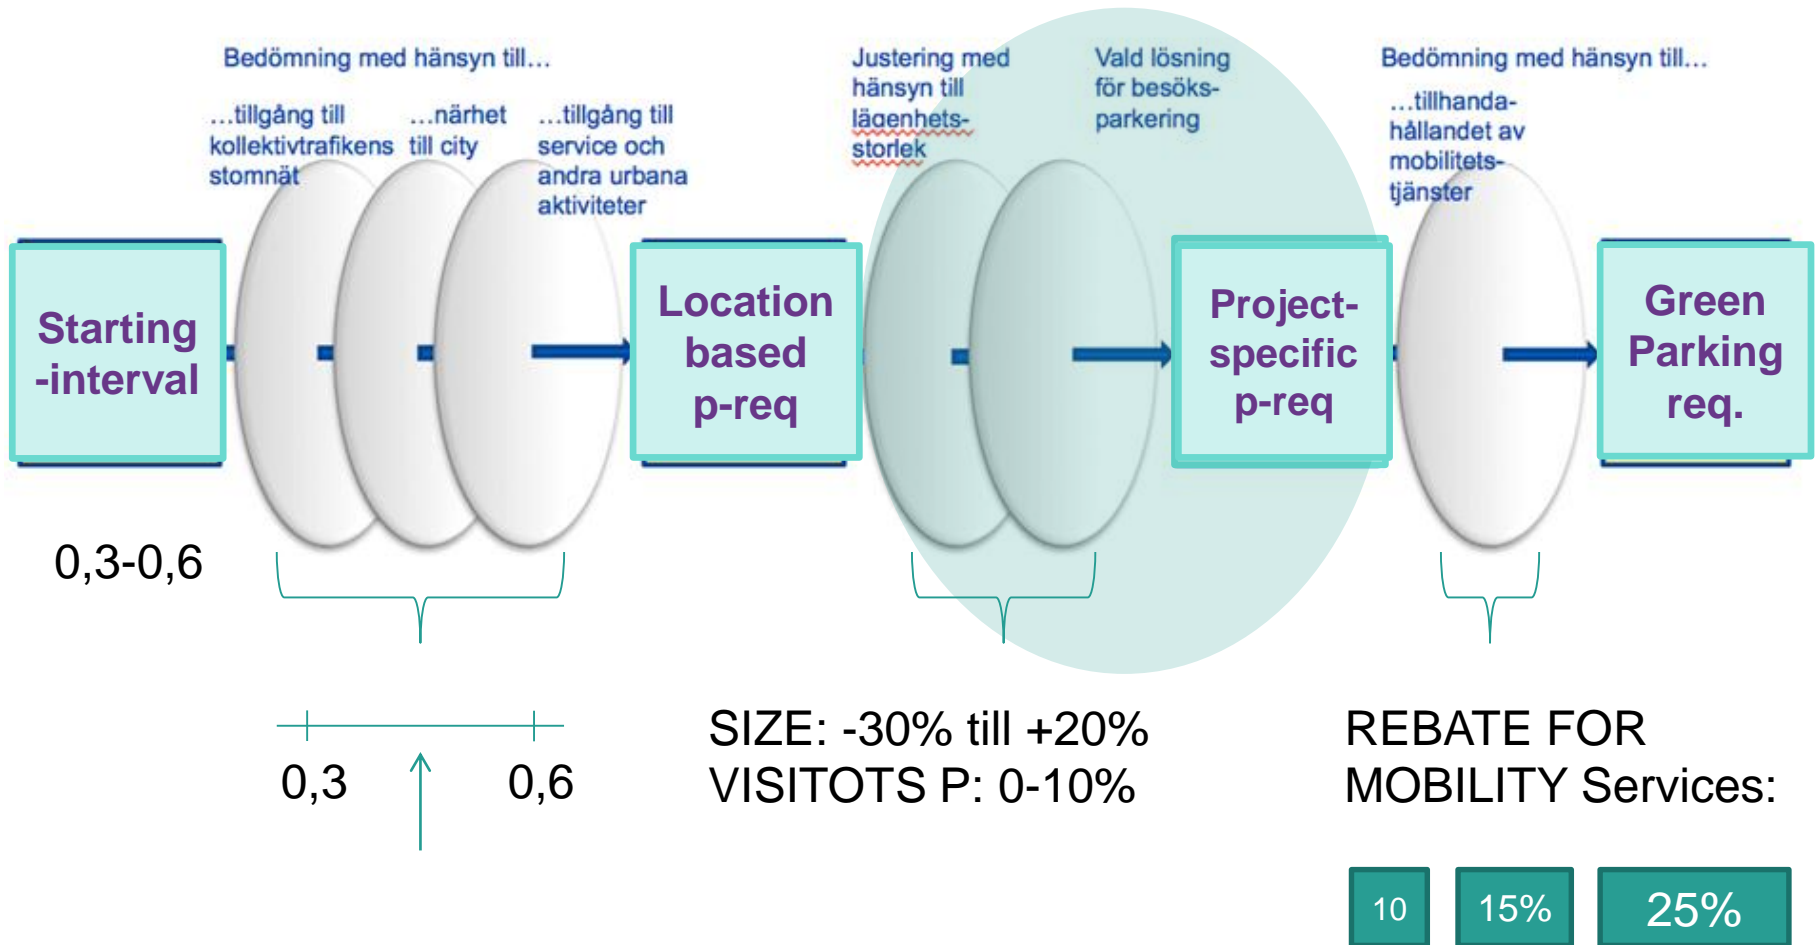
Bedömning med hänsyn till…

…tillgång till kollektivtrafikens stomnät

…närhet till city

…tillgång till service och andra urbana aktiviteter

Justering med hänsyn till lägenhets-storlek

Vald lösning för besöks-parkering

Bedömning med hänsyn till…

…tillhanda-hållandet av mobilitets-tjänster

Starting -interval

Location based p-req

Project-specific p-req

Green Parking req.

0,3-0,6

0,3

0,6

SIZE: -30% till +20%
VISITOTS P: 0-10%

REBATE FOR MOBILITY Services:

10

15%

25%